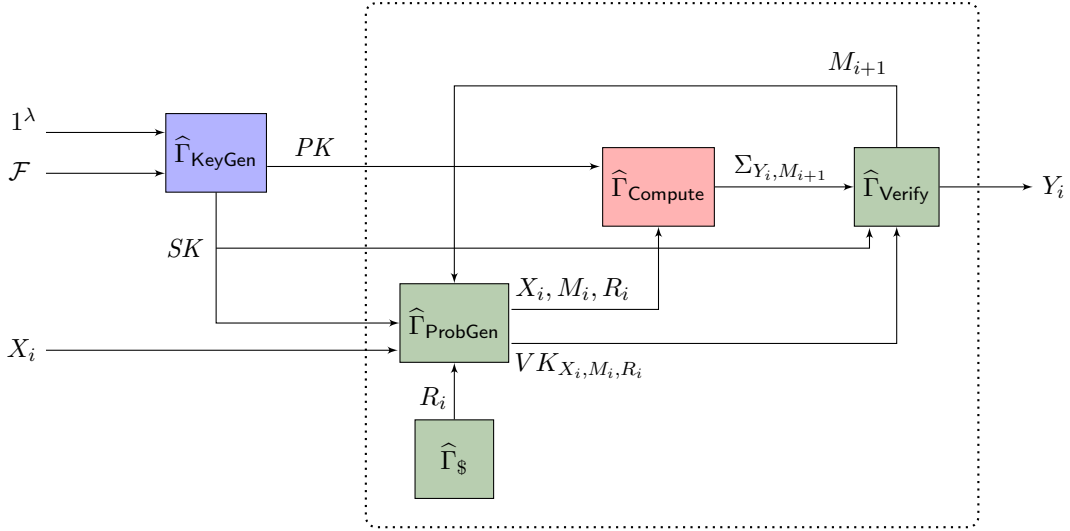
$M_{i+1}$

$1^\lambda$

$\mathcal{F}$

$\widehat{\Gamma}_{\mathsf{KeyGen}}$

$PK$

$\widehat{\Gamma}_{\mathsf{Compute}}$

$\Sigma_{Y_i,M_{i+1}}$

$\widehat{\Gamma}_{\mathsf{Verify}}$

$Y_i$

$SK$

$X_i, M_i, R_i$

$X_i$

$\widehat{\Gamma}_{\mathsf{ProbGen}}$

$VK_{X_i,M_i,R_i}$

$R_i$

$\widehat{\Gamma}_{\$}$